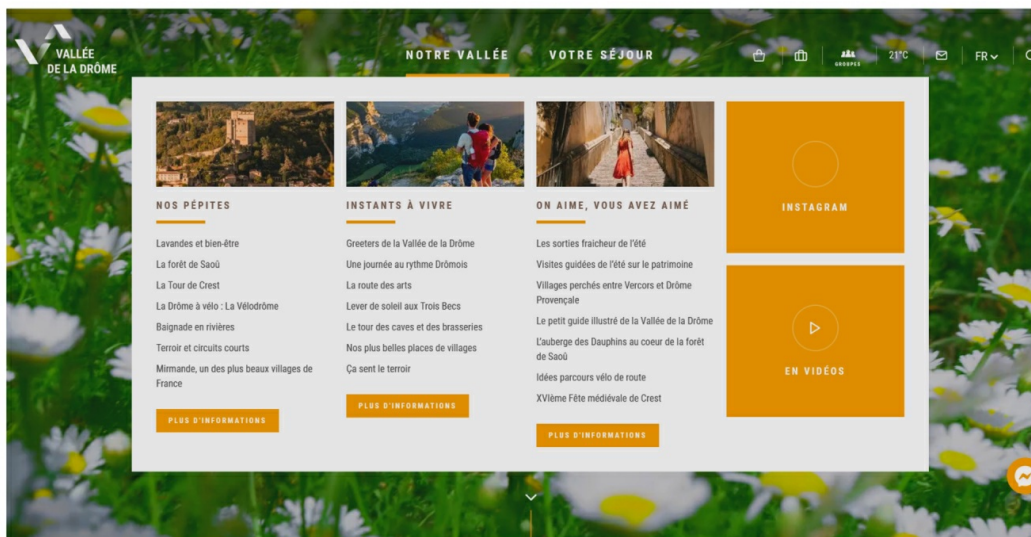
VALLÉE DE LA DRÔME

NOTRE VALLÉE VOTRE SÉJOUR

GROUPES 21°C FR

NOS PÉPITES

Lavandes et bien-être
La forêt de Saoû
La Tour de Crest
La Drôme à vélo : La Vélodrôme
Baignade en rivières
Terroir et circuits courts
Mirmande, un des plus beaux villages de France

PLUS D'INFORMATIONS

INSTANTS À VIVRE

Greeters de la Vallée de la Drôme
Une journée au rythme Drômois
La route des arts
Lever de soleil aux Trois Becs
Le tour des caves et des brasseries
Nos plus belles places de villages
Ça sent le terroir

PLUS D'INFORMATIONS

ON AIME, VOUS AVEZ AIMÉ

Les sorties fraicheur de l'été
Visites guidées de l'été sur le patrimoine
Villages perchés entre Vercors et Drôme Provençale
Le petit guide illustré de la Vallée de la Drôme
L'auberge des Dauphins au coeur de la forêt de Saoû
Idées parcours vélo de route
XVIème Fête médiévale de Crest

PLUS D'INFORMATIONS

INSTAGRAM

EN VIDÉOS